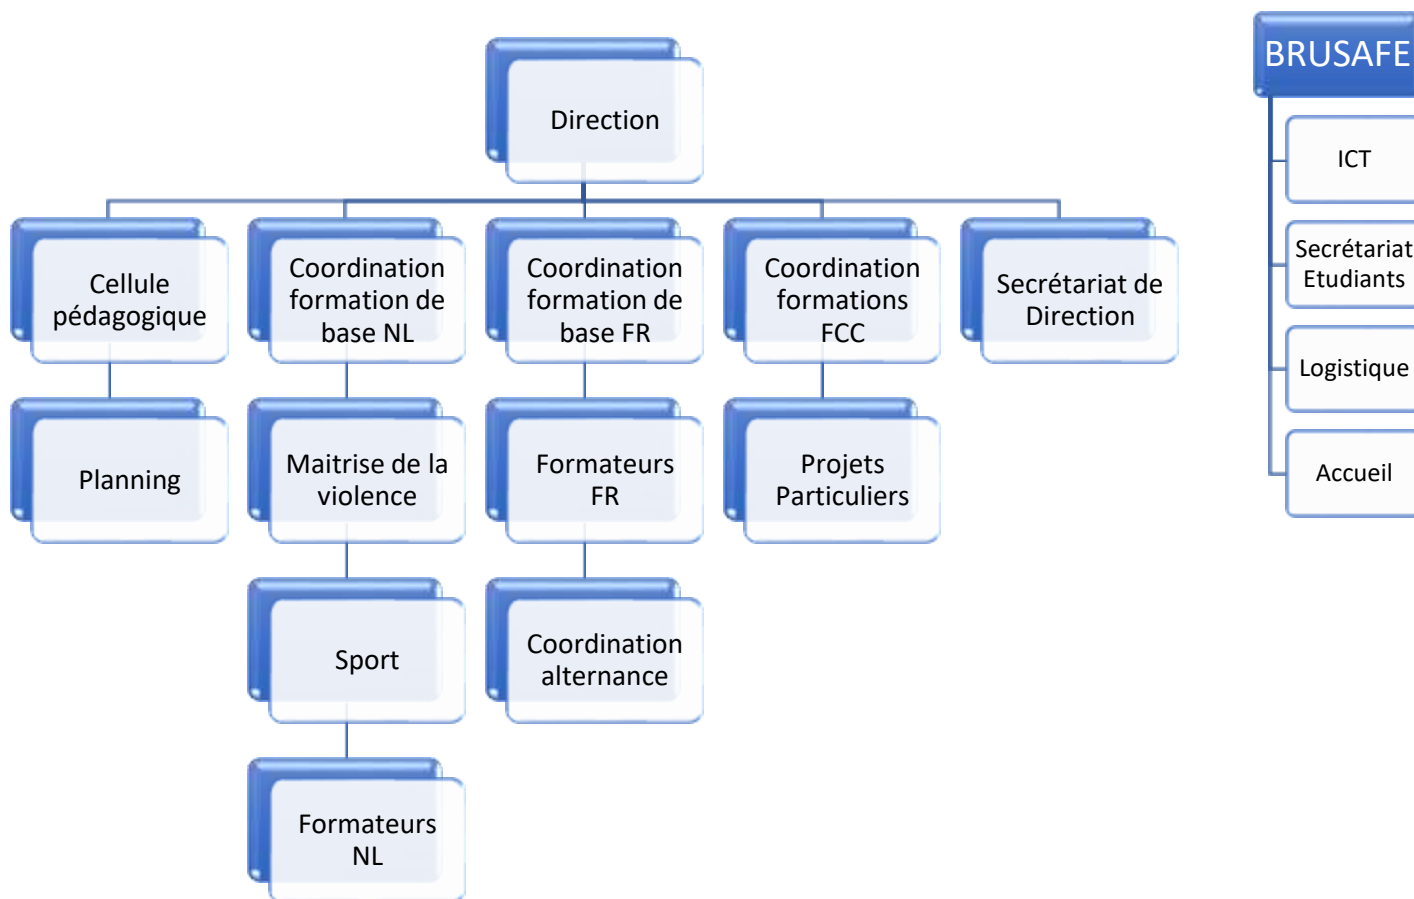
Direction

Cellule pédagogique

Planning

Coordination formation de base NL

Maitrise de la violence

Sport

Formateurs NL

Coordination formation de base FR

Formateurs FR

Coordination alternance

Coordination formations FCC

Projets Particuliers

Secrétariat de Direction

BRUSAFE

ICT

Secrétariat Etudiants

Logistique

Accueil